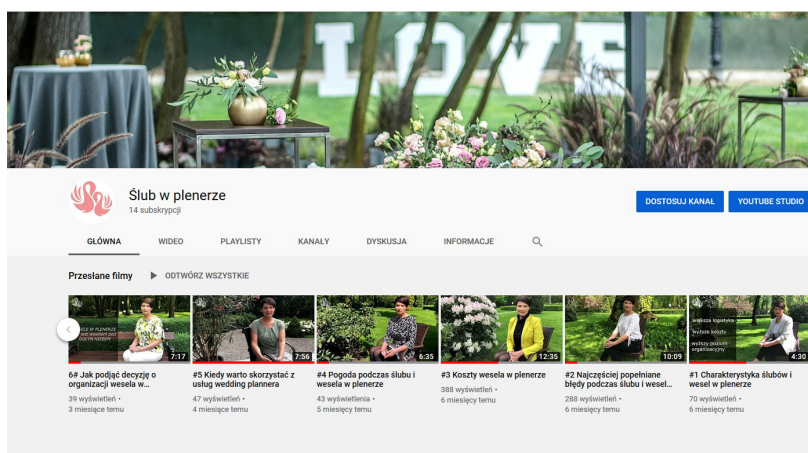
LOVE

Ślub w plenerze
14 subskrypcji

DOSTOSUJ KANAŁ
YOUTUBE STUDIO

GŁÓWNA
WIDEO
PLAYLISTY
KANAŁY
DYSKUSJA
INFORMACJE

Przesłane filmy
ODTWÓRZ WSZYSTKIE

7:17
6# Jak podjąć decyzję o organizacji wesela w...
39 wyświetleń •
3 miesiące temu

7:56
#5 Kiedy warto skorzystać z usług wedding plannera
47 wyświetleń •
4 miesiące temu

6:35
#4 Pogoda podczas ślubu i wesela w plenerze
43 wyświetlenia •
5 miesięcy temu

12:35
#3 Koszty wesela w plenerze
388 wyświetleń •
6 miesięcy temu

10:09
#2 Najczęściej popełniane błędy podczas ślubu i wesel...
288 wyświetleń •
6 miesięcy temu

większa logistyka
wyższe koszty
wyższy poziom organizacyjny
4:30
#1 Charakterystyka ślubów i wesel w plenerze
70 wyświetleń •
6 miesięcy temu